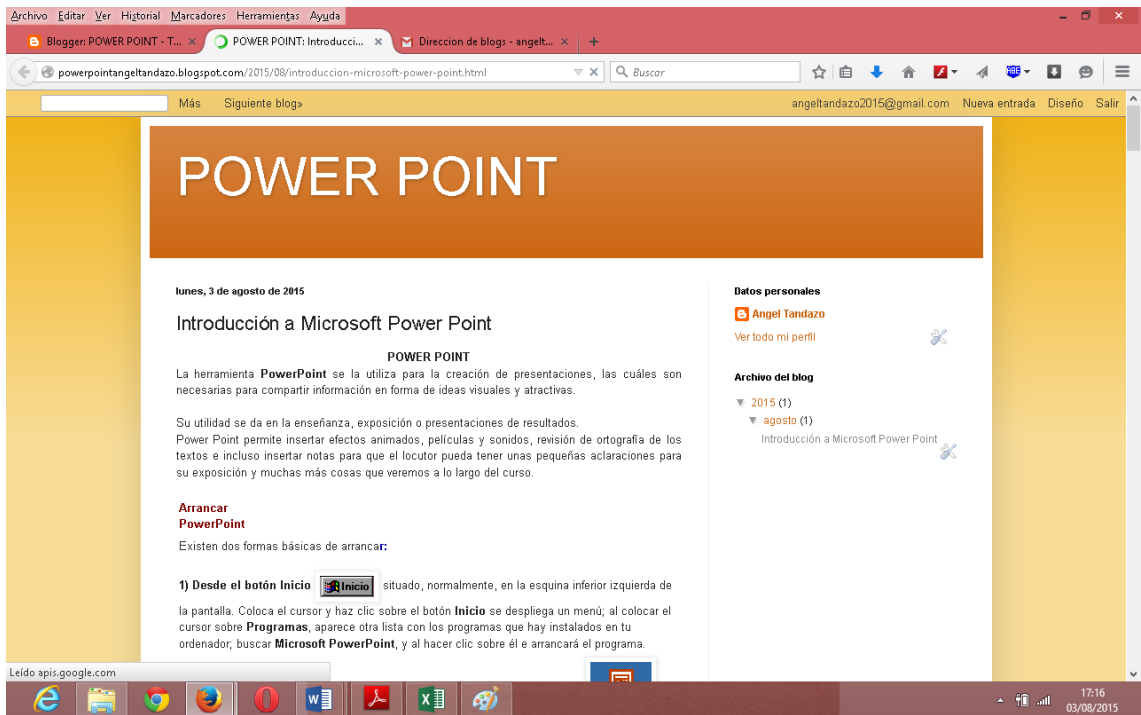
Archivo Editar Ver Historial Marcadores Herramientas Ayuda

Blogger: POWER POINT - T... × POWER POINT: Introducci... × Direccion de blogs - angelt... × +

powerpointangeltandazo.blogspot.com/2015/08/introduccion-microsoft-power-point.html

Buscar

Más Siguiente blog»

angeltandazo2015@gmail.com Nueva entrada Diseño Salir

POWER POINT

lunes, 3 de agosto de 2015

Introducción a Microsoft Power Point

POWER POINT

La herramienta **PowerPoint** se la utiliza para la creación de presentaciones, las cuáles son necesarias para compartir información en forma de ideas visuales y atractivas.

Su utilidad se da en la enseñanza, exposición o presentaciones de resultados.
Power Point permite insertar efectos animados, películas y sonidos, revisión de ortografía de los textos e incluso insertar notas para que el locutor pueda tener unas pequeñas aclaraciones para su exposición y muchas más cosas que veremos a lo largo del curso.

Arrancar
PowerPoint

Existen dos formas básicas de arrancar:

**1) Desde el botón Inicio** Inicio situado, normalmente, en la esquina inferior izquierda de la pantalla. Coloca el cursor y haz clic sobre el botón **Inicio** se despliega un menú; al colocar el cursor sobre **Programas**, aparece otra lista con los programas que hay instalados en tu ordenador; buscar **Microsoft PowerPoint**, y al hacer clic sobre él e arrancará el programa.

Datos personales

Angel Tandazo

Ver todo mi perfil

Archivo del blog

▼ 2015 (1)
▼ agosto (1)
Introducción a Microsoft Power Point

Leído apis.google.com

17:16
03/08/2015